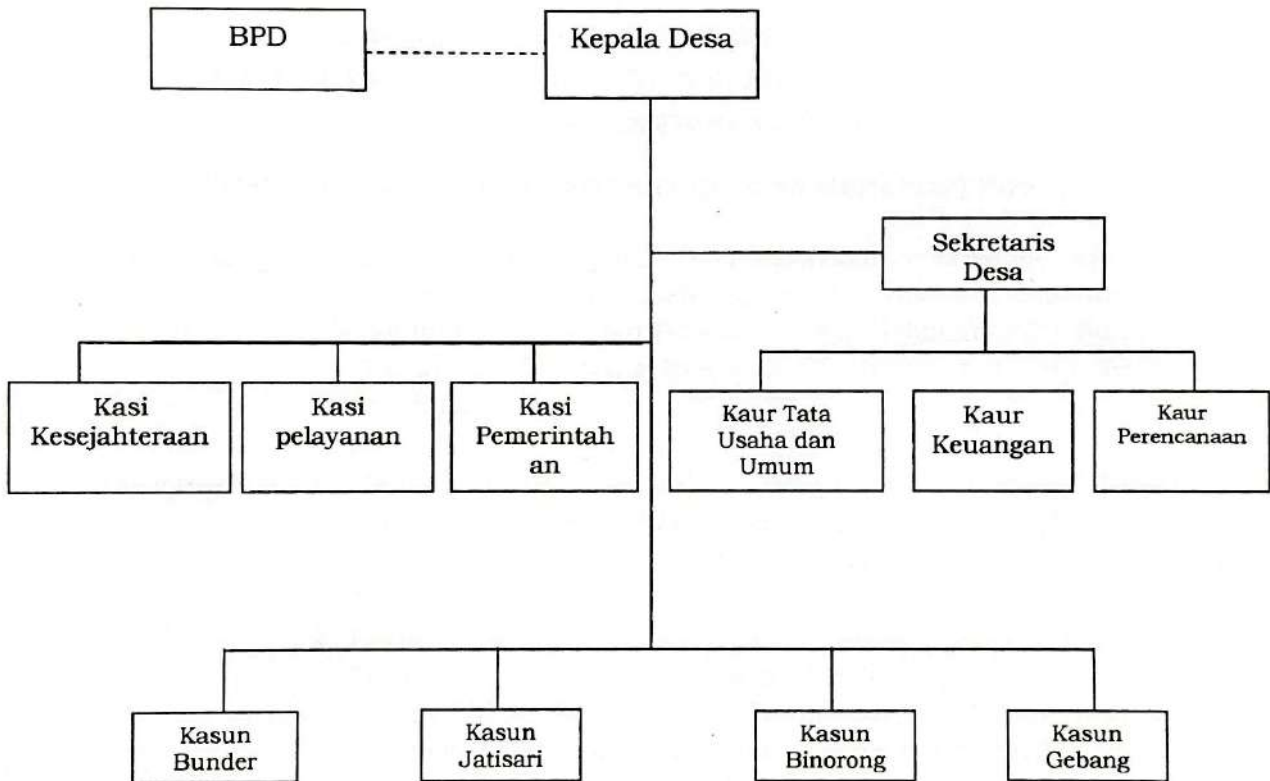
BPD

Kepala Desa

Sekretaris Desa

Kasi Kesejahteraan

Kasi pelayanan

Kasi Pemerintah an

Kaur Tata Usaha dan Umum

Kaur Keuangan

Kaur Perencanaan

Kasun Bunder

Kasun Jatisari

Kasun Binorong

Kasun Gebang